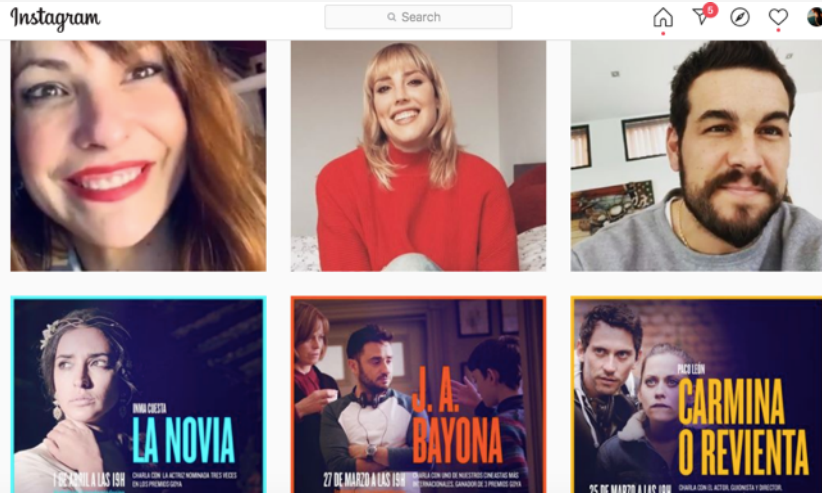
Instagram

Search

5

INMA CUESTA
LA NOVIA
1 DE ABRIL A LAS 19H
CHARLA CON LA ACTRIZ NOMINADA TRES VECES EN LOS PREMIOS GOYA

J. A. BAYONA
27 DE MARZO A LAS 19H
CHARLA CON UNO DE NUESTROS CINEASTAS MÁS INTERNACIONALES, GANADOR DE 3 PREMIOS GOYA

PACO LEÓN
CARMINA O REVIENTA
25 DE MARZO A LAS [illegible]
CHARLA CON EL ACTOR, GUIONISTA Y DIRECTOR, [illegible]